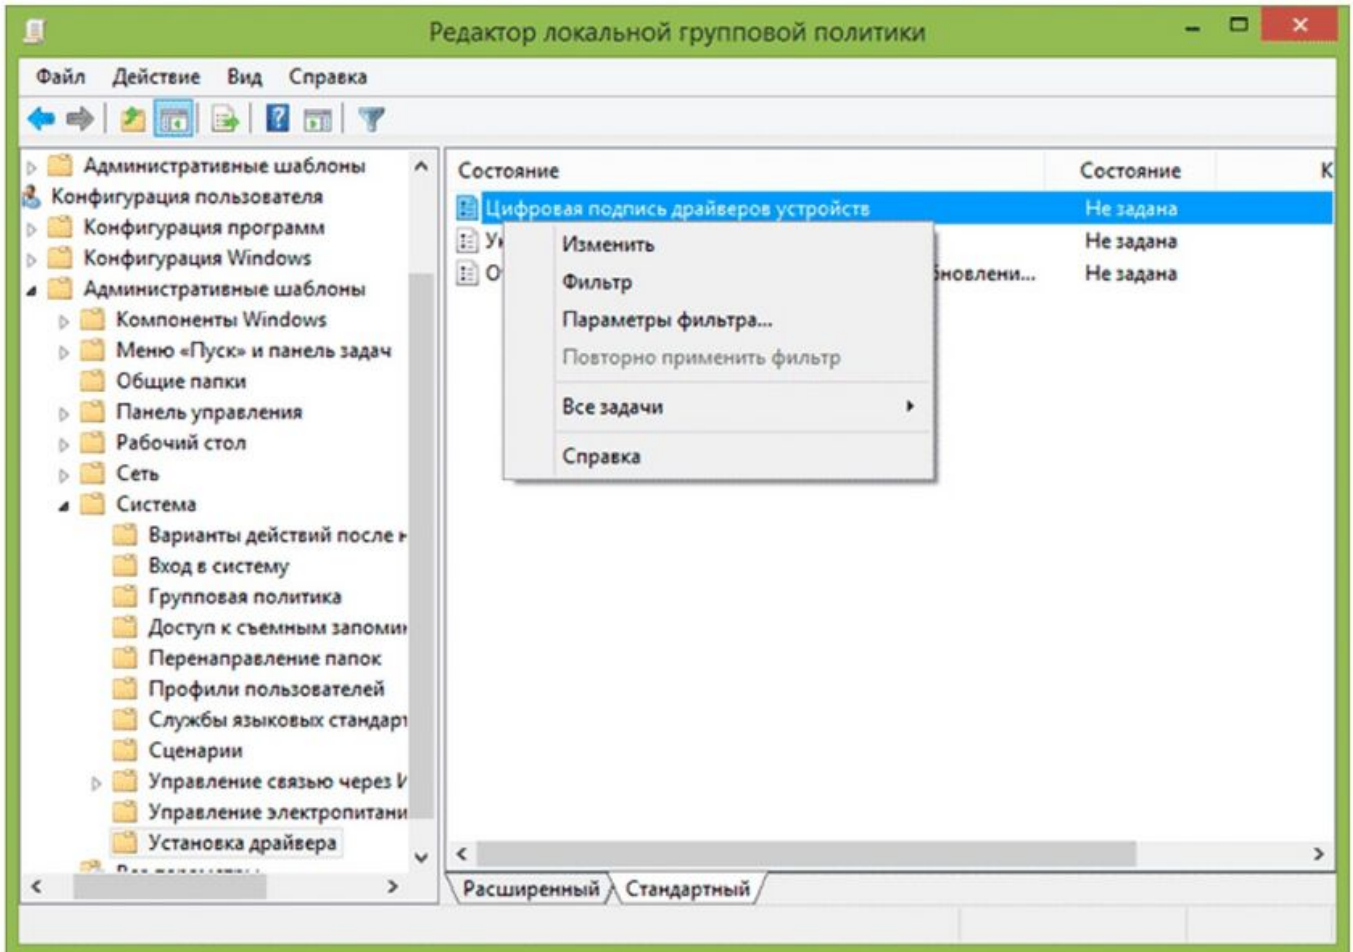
Редактор локальной групповой политики

Файл Действие Вид Справка

Административные шаблоны
Конфигурация пользователя
Конфигурация программ
Конфигурация Windows
Административные шаблоны
Компоненты Windows
Меню «Пуск» и панель задач
Общие папки
Панель управления
Рабочий стол
Сеть
Система
Варианты действий после н
Вход в систему
Групповая политика
Доступ к съемным запоми
Перенаправление папок
Профили пользователей
Службы языковых стандарт
Сценарии
Управление связью через И
Управление электропитани
Установка драйвера
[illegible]

| Состояние | Состояние | К |
|---|---|---|
| Цифровая подпись драйверов устройств | Не задана | |
| Ук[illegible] | Не задана | |
| О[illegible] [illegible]бновлени... | Не задана | |

Изменить
Фильтр
Параметры фильтра...
Повторно применить фильтр
Все задачи
Справка

Расширенный Стандартный